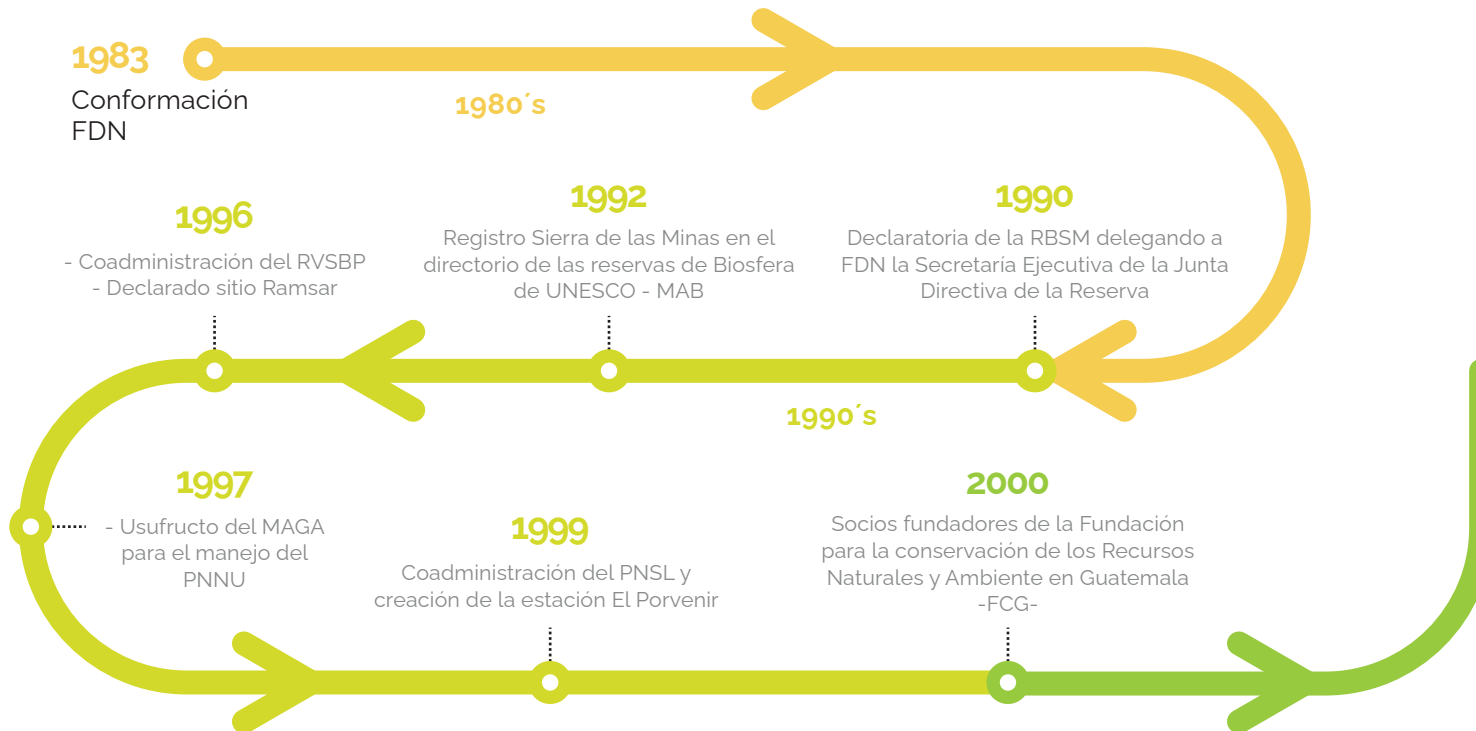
1983
Conformación FDN

1980´s

1996
- Coadministración del RVSBP
- Declarado sitio Ramsar

1992
Registro Sierra de las Minas en el directorio de las reservas de Biosfera de UNESCO - MAB

1990
Declaratoria de la RBSM delegando a FDN la Secretaría Ejecutiva de la Junta Directiva de la Reserva

1990´s

1997
- Usufructo del MAGA para el manejo del PNNU

1999
Coadministración del PNSL y creación de la estación El Porvenir

2000
Socios fundadores de la Fundación para la conservación de los Recursos Naturales y Ambiente en Guatemala -FCG-